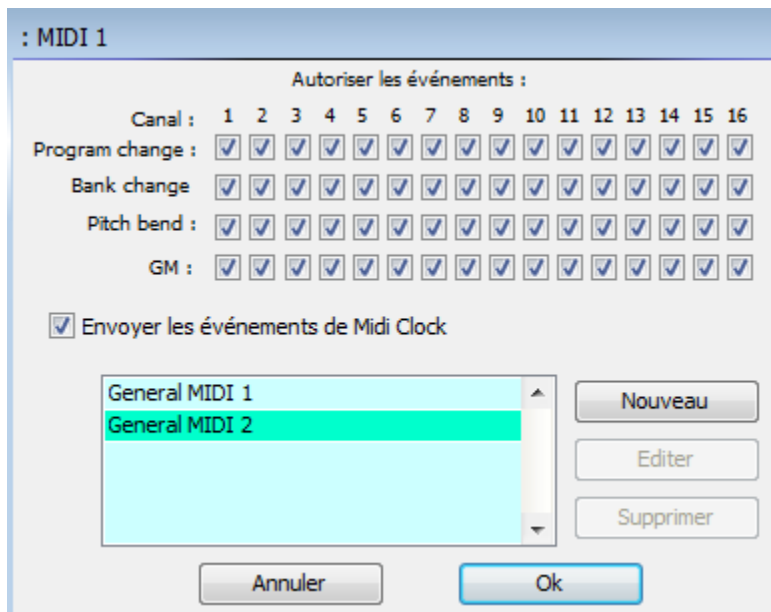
: MIDI 1

Autoriser les événements :

| Canal : | 1 | 2 | 3 | 4 | 5 | 6 | 7 | 8 | 9 | 10 | 11 | 12 | 13 | 14 | 15 | 16 |
|---|---|---|---|---|---|---|---|---|---|---|---|---|---|---|---|---|
| Program change : | ☑ | ☑ | ☑ | ☑ | ☑ | ☑ | ☑ | ☑ | ☑ | ☑ | ☑ | ☑ | ☑ | ☑ | ☑ | ☑ |
| Bank change | ☑ | ☑ | ☑ | ☑ | ☑ | ☑ | ☑ | ☑ | ☑ | ☑ | ☑ | ☑ | ☑ | ☑ | ☑ | ☑ |
| Pitch bend : | ☑ | ☑ | ☑ | ☑ | ☑ | ☑ | ☑ | ☑ | ☑ | ☑ | ☑ | ☑ | ☑ | ☑ | ☑ | ☑ |
| GM : | ☑ | ☑ | ☑ | ☑ | ☑ | ☑ | ☑ | ☑ | ☑ | ☑ | ☑ | ☑ | ☑ | ☑ | ☑ | ☑ |

☑ Envoyer les événements de Midi Clock

General MIDI 1
General MIDI 2

Nouveau
Editer
Supprimer

Annuler
Ok